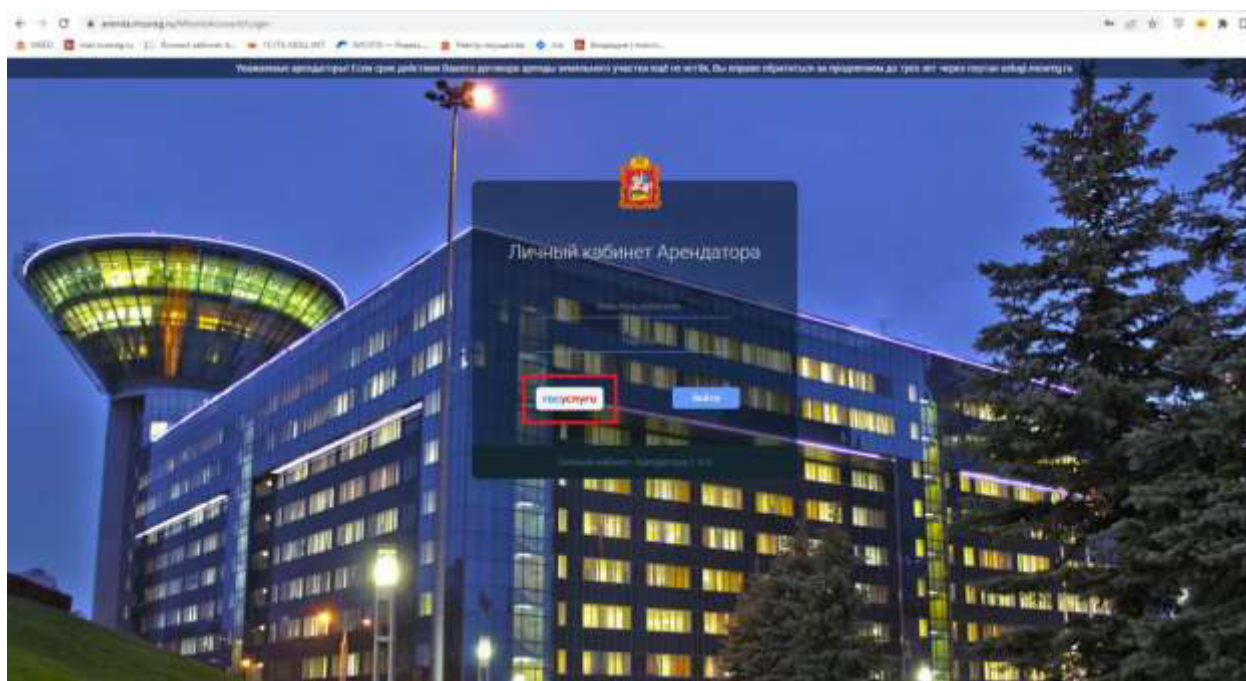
arenda.mosreg.ru/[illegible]

Уважаемые арендаторы! Если срок действия Вашего договора аренды земельного участка ещё не истёк, Вы вправе обратиться за продлением до трёх лет через портал uslugi.mosreg.ru

Личный кабинет Арендатора

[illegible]

госуслуги

Войти

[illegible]